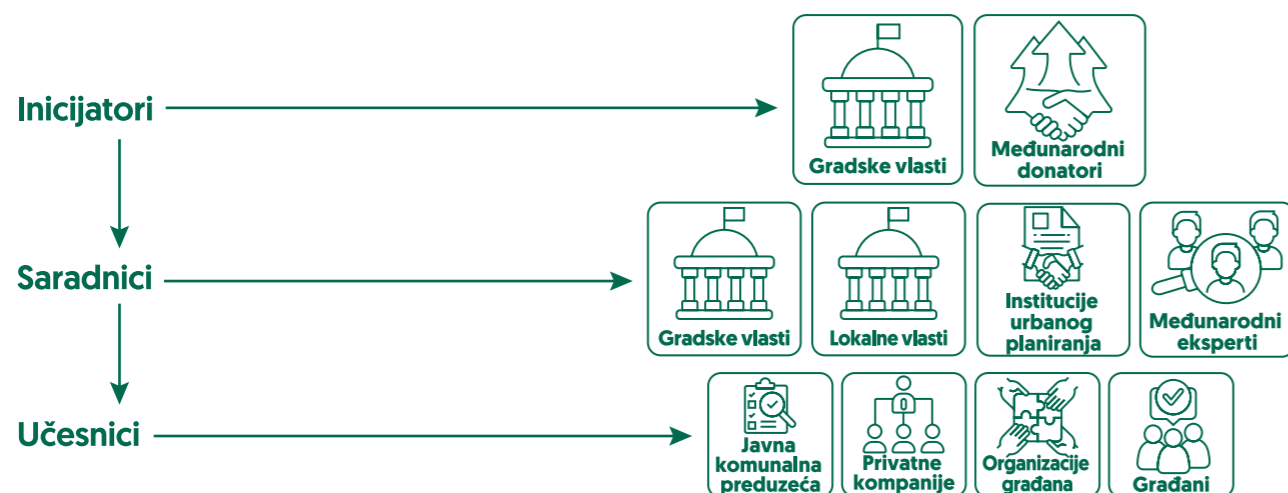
Inicijatori

Gradske vlasti

Međunarodni donatori

Saradnici

Gradske vlasti

Lokalne vlasti

Institucije urbanog planiranja

Međunarodni eksperti

Učesnici

Javna komunalna preduzeća

Privatne kompanije

Organizacije građana

Građani